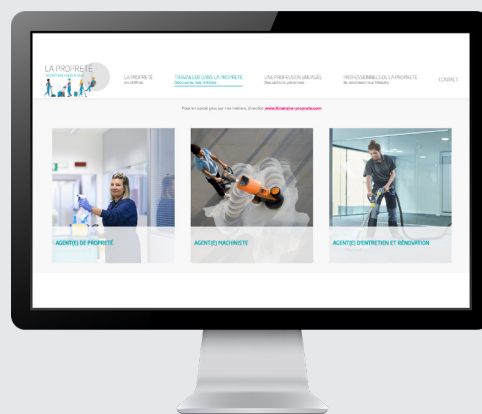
LA PROPRETÉ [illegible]

LA PROPRETÉ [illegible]

TRAVAILLER DANS LA PROPRETÉ Découvrez nos métiers

UNE PROFESSION ENGAGÉE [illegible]

PROFESSIONNELS DE LA PROPRETÉ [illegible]

CONTACT

Pour en savoir plus sur nos métiers, direction www.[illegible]

AGENT(E) DE PROPRETÉ

AGENT(E) MACHINISTE

AGENT(E) D'ENTRETIEN ET RÉNOVATION